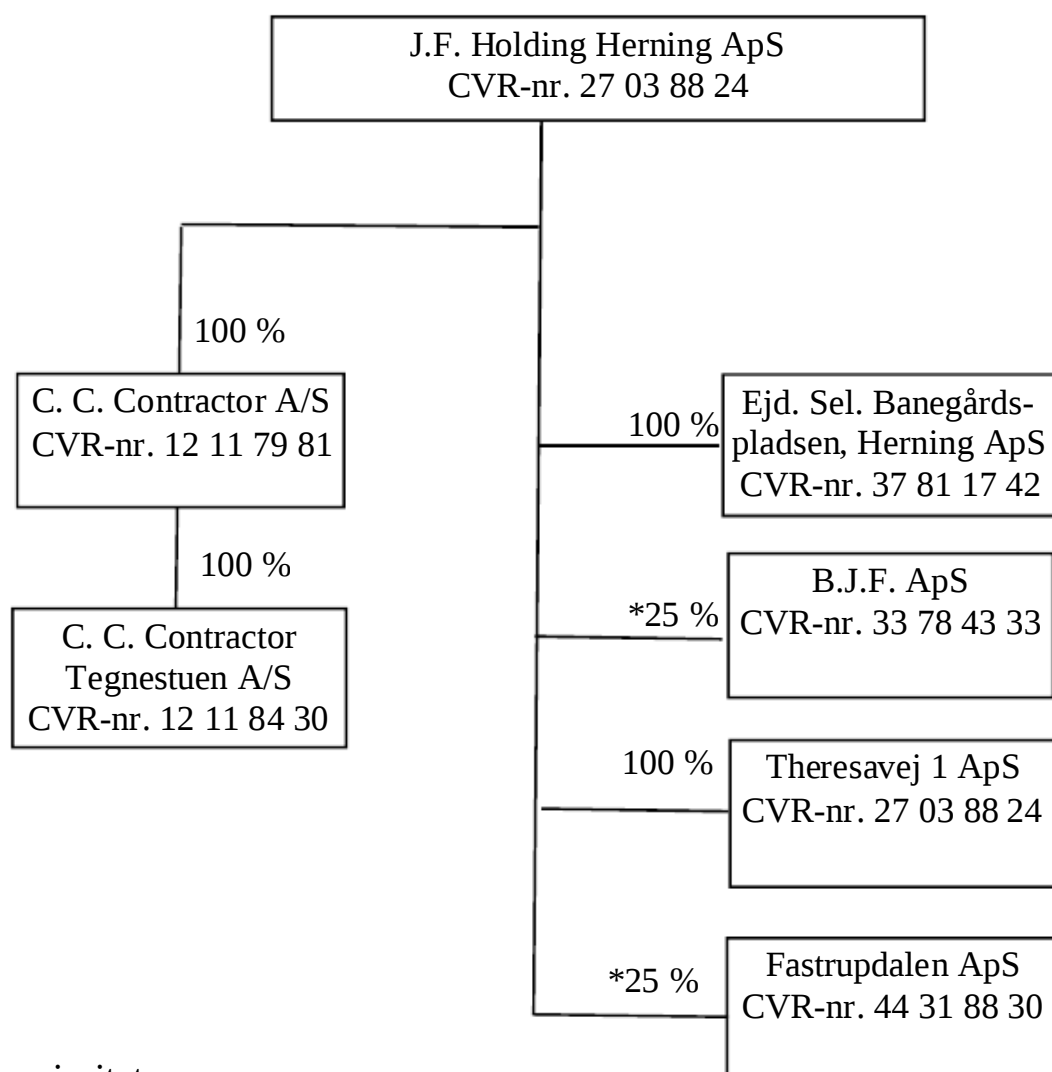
J.F. Holding Herning ApS
CVR-nr. 27 03 88 24

100 %

C. C. Contractor A/S
CVR-nr. 12 11 79 81

100 %

C. C. Contractor
Tegnestuen A/S
CVR-nr. 12 11 84 30

100 %

Ejd. Sel. Banegårdspladsen, Herning ApS
CVR-nr. 37 81 17 42

*25 %

B.J.F. ApS
CVR-nr. 33 78 43 33

100 %

Theresavej 1 ApS
CVR-nr. 27 03 88 24

*25 %

Fastrupdalen ApS
CVR-nr. 44 31 88 30

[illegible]